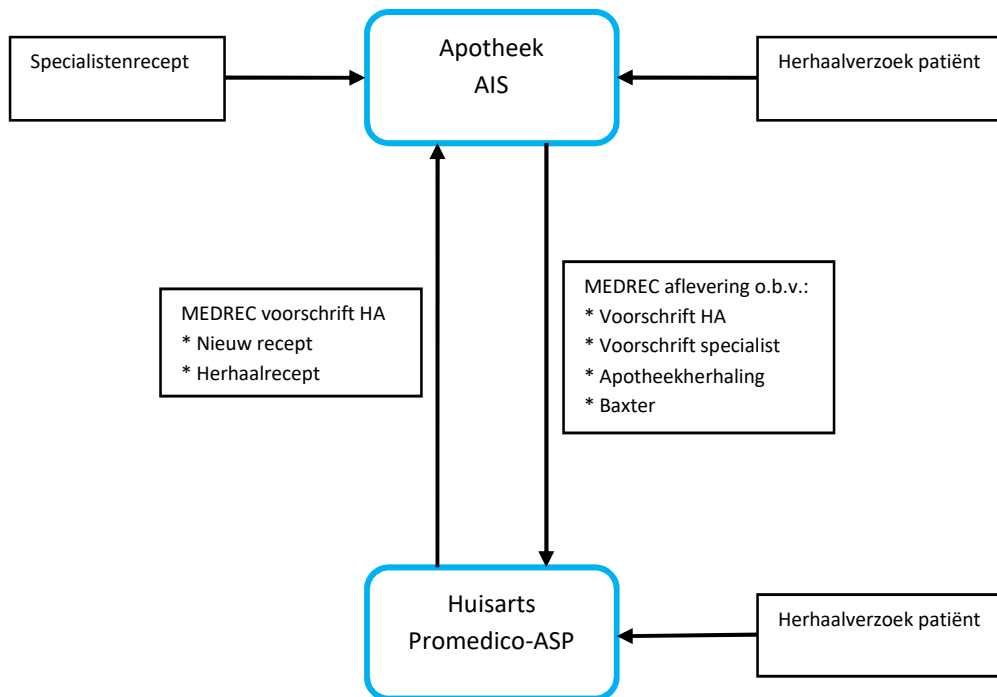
Specialistenrecept

Apotheek
AIS

Herhaalverzoek patiënt

MEDREC voorschrift HA
* Nieuw recept
* Herhaalrecept

MEDREC aflevering o.b.v.:
* Voorschrift HA
* Voorschrift specialist
* Apotheekherhaling
* Baxter

Huisarts
Promedico-ASP

Herhaalverzoek patiënt